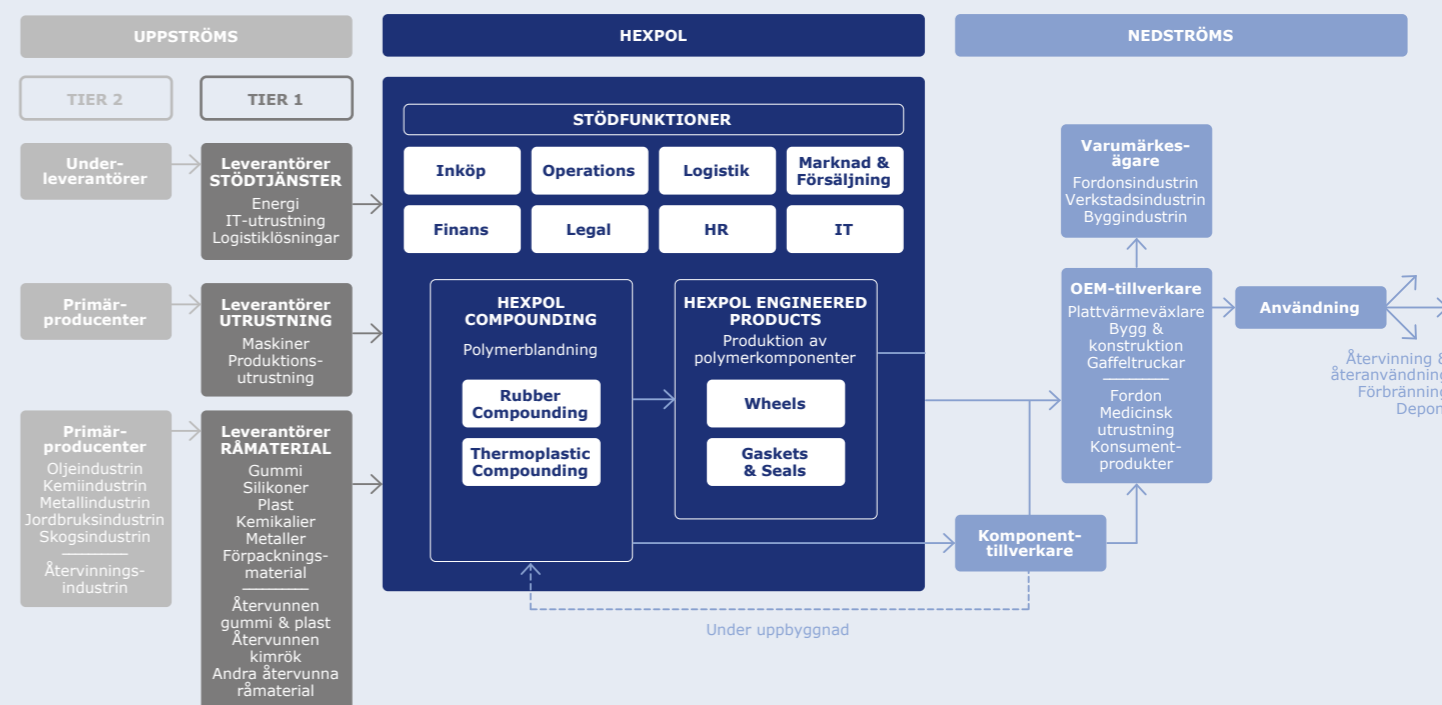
UPPSTRÖMS

HEXPOL

NEDSTRÖMS

TIER 2

TIER 1

Underleverantörer

Leverantörer STÖDTJÄNSTER
Energi
IT-utrustning
Logistiklösningar

Primärproducenter

Leverantörer UTRUSTNING
Maskiner
Produktionsutrustning

Primärproducenter
Oljeindustrin
Kemiindustrin
Metallindustrin
Jordbruksindustrin
Skogsindustrin
Återvinningsindustrin

Leverantörer RÅMATERIAL
Gummi
Silikoner
Plast
Kemikalier
Metaller
Förpackningsmaterial
Återvunnen gummi & plast
Återvunnen kimrök
Andra återvunna råmaterial

STÖDFUNKTIONER

Inköp

Operations

Logistik

Marknad & Försäljning

Finans

Legal

HR

IT

HEXPOL COMPOUNDING
Polymerblandning

Rubber Compounding

Thermoplastic Compounding

HEXPOL ENGINEERED PRODUCTS
Produktion av polymerkomponenter

Wheels

Gaskets & Seals

Under uppbyggnad

Varumärkesägare
Fordonsindustrin
Verkstadsindustrin
Byggindustrin

OEM-tillverkare
Plattvärmeväxlare
Bygg & konstruktion
Gaffeltruckar
Fordon
Medicinsk utrustning
Konsumentprodukter

Komponenttillverkare

Användning

Återvinning &
återanvändning
Förbränning
Depon